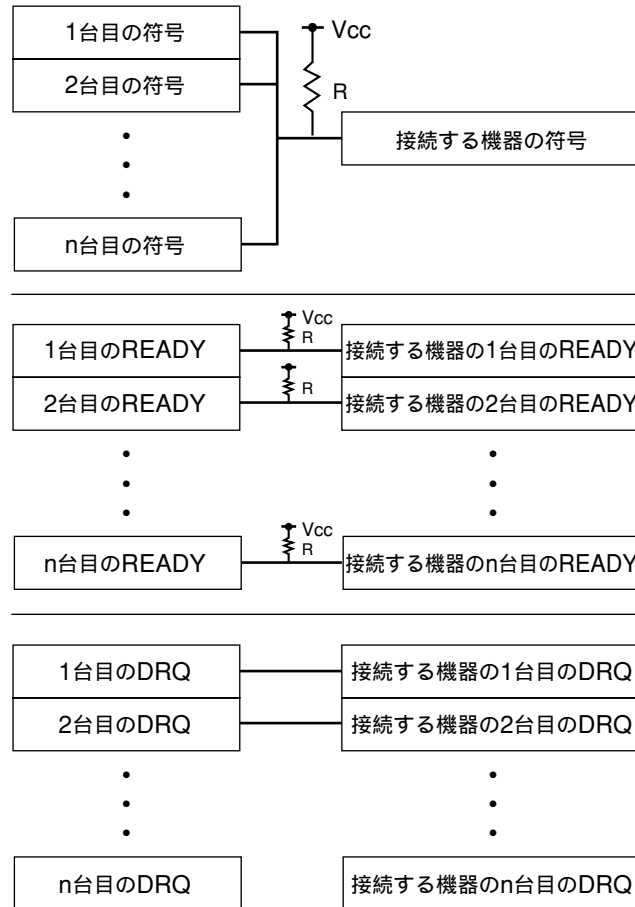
1台目の符号

2台目の符号

•
•
•

n台目の符号

Vcc

R

接続する機器の符号

Vcc
R

1台目のREADY

接続する機器の1台目のREADY

R

2台目のREADY

接続する機器の2台目のREADY

•
•
•

Vcc
R

n台目のREADY

接続する機器のn台目のREADY

1台目のDRQ

接続する機器の1台目のDRQ

2台目のDRQ

接続する機器の2台目のDRQ

•
•
•

n台目のDRQ

接続する機器のn台目のDRQ